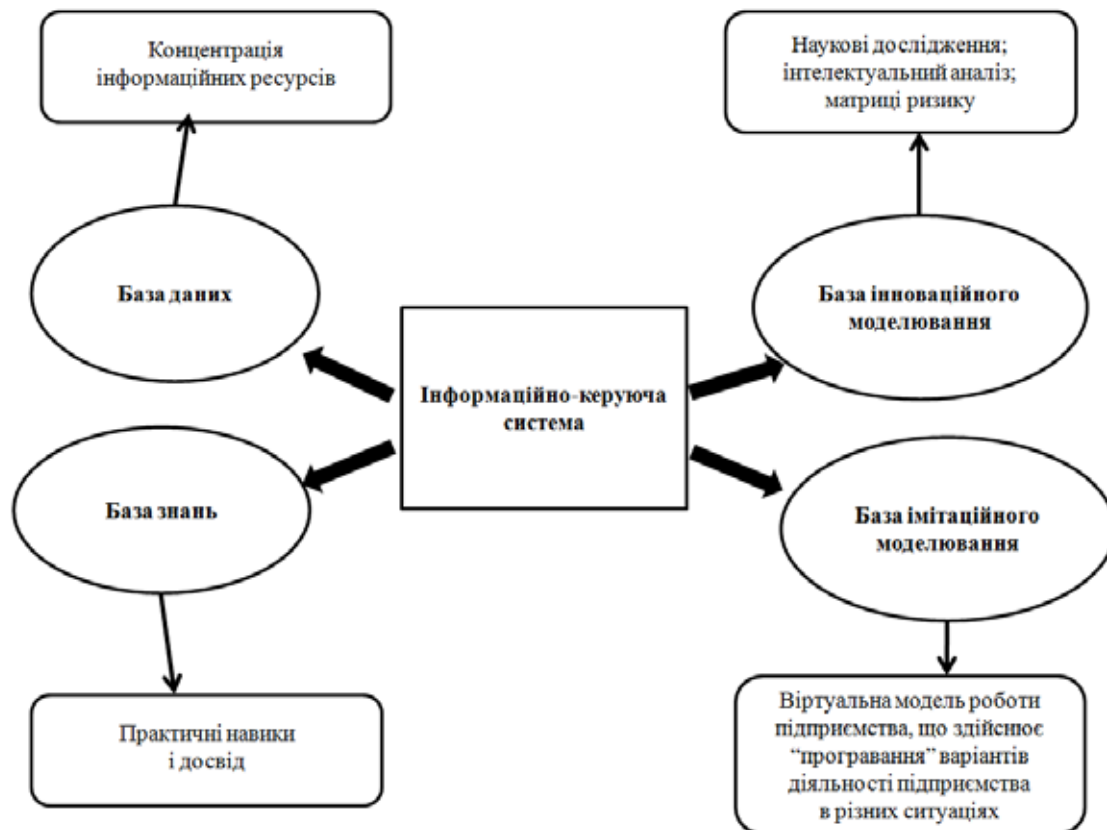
Концентрація інформаційних ресурсів

Наукові дослідження; інтелектуальний аналіз; матриці ризику

База даних

База інноваційного моделювання

Інформаційно-керуюча система

База знань

База імітаційного моделювання

Практичні навики і досвід

Віртуальна модель роботи підприємства, що здійснює "програвання" варіантів діяльності підприємства в різних ситуаціях